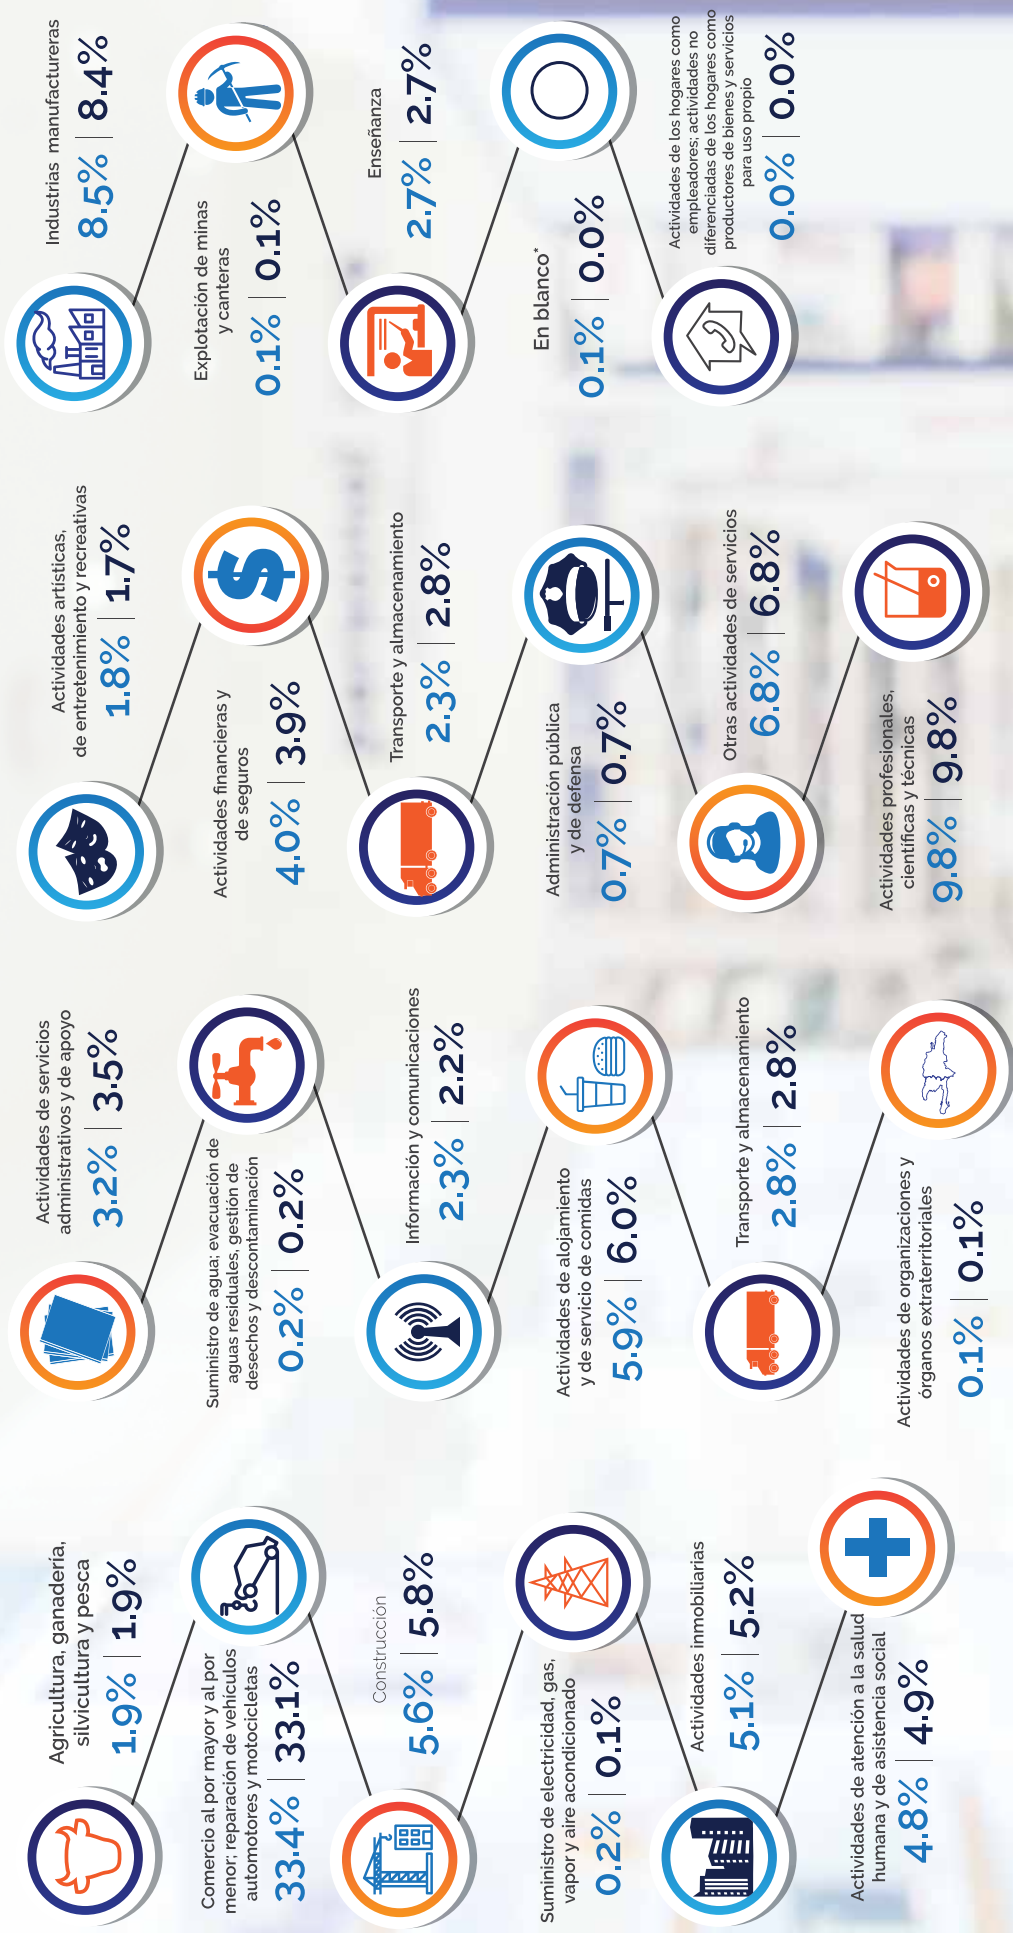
Agricultura, ganadería, silvicultura y pesca
1.9% | 1.9%

Comercio al por mayor y al por menor; reparación de vehículos automotores y motocicletas
33.4% | 33.1%

Construcción
5.6% | 5.8%

Suministro de electricidad, gas, vapor y aire acondicionado
0.2% | 0.1%

Actividades inmobiliarias
5.1% | 5.2%

Actividades de atención a la salud humana y de asistencia social
4.8% | 4.9%

Actividades de servicios administrativos y de apoyo
3.2% | 3.5%

Suministro de agua; evacuación de aguas residuales, gestión de desechos y descontaminación
0.2% | 0.2%

Información y comunicaciones
2.3% | 2.2%

Actividades de alojamiento y de servicio de comidas
5.9% | 6.0%

Transporte y almacenamiento
2.8% | 2.8%

Actividades de organizaciones y órganos extraterritoriales
0.1% | 0.1%

Actividades artísticas, de entretenimiento y recreativas
1.8% | 1.7%

Actividades financieras y de seguros
4.0% | 3.9%

Transporte y almacenamiento
2.3% | 2.8%

Administración pública y de defensa
0.7% | 0.7%

Otras actividades de servicios
6.8% | 6.8%

Actividades profesionales, científicas y técnicas
9.8% | 9.8%

Industrias manufactureras
8.5% | 8.4%

Explotación de minas y canteras
0.1% | 0.1%

Enseñanza
2.7% | 2.7%

En blanco*
0.1% | 0.0%

Actividades de los hogares como empleadores; actividades no diferenciadas de los hogares como productores de bienes y servicios para uso propio
0.0% | 0.0%